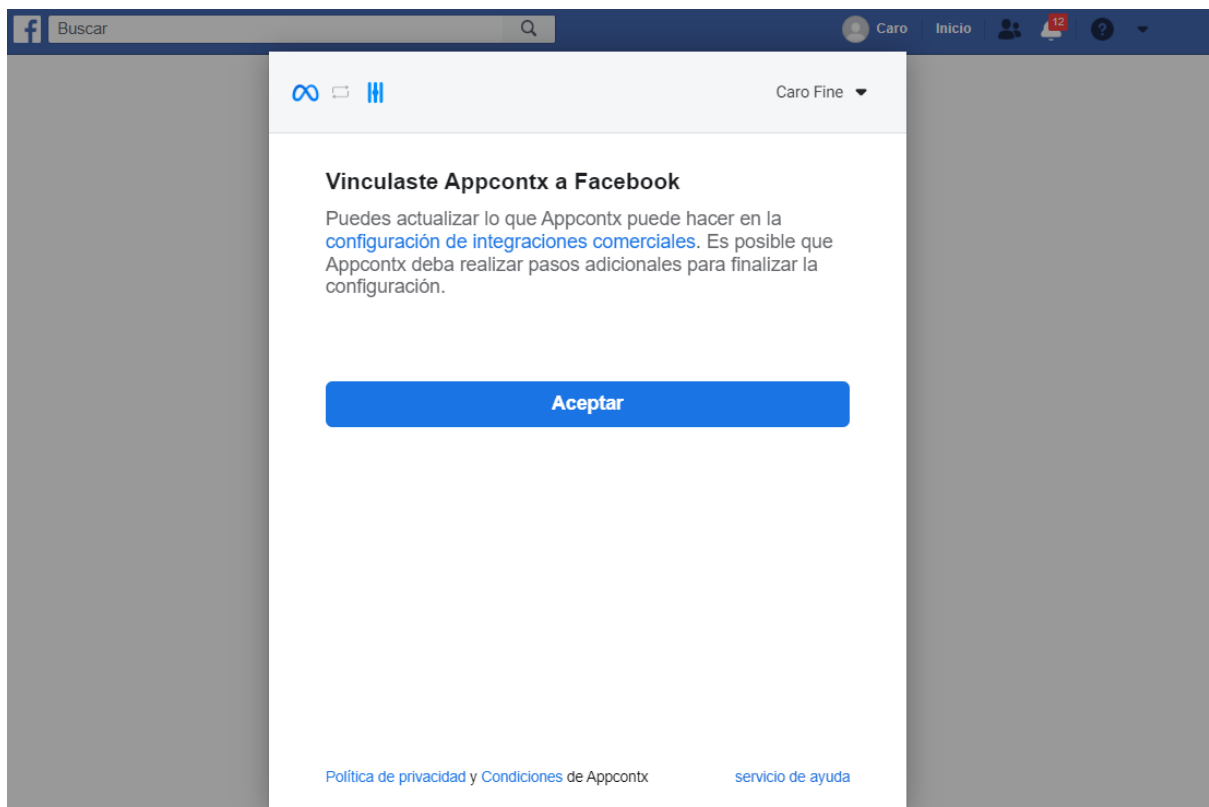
Buscar

Caro Inicio 12

Caro Fine

Vinculaste Appcontx a Facebook

Puedes actualizar lo que Appcontx puede hacer en la configuración de integraciones comerciales. Es posible que Appcontx deba realizar pasos adicionales para finalizar la configuración.

Aceptar

Política de privacidad y Condiciones de Appcontx servicio de ayuda